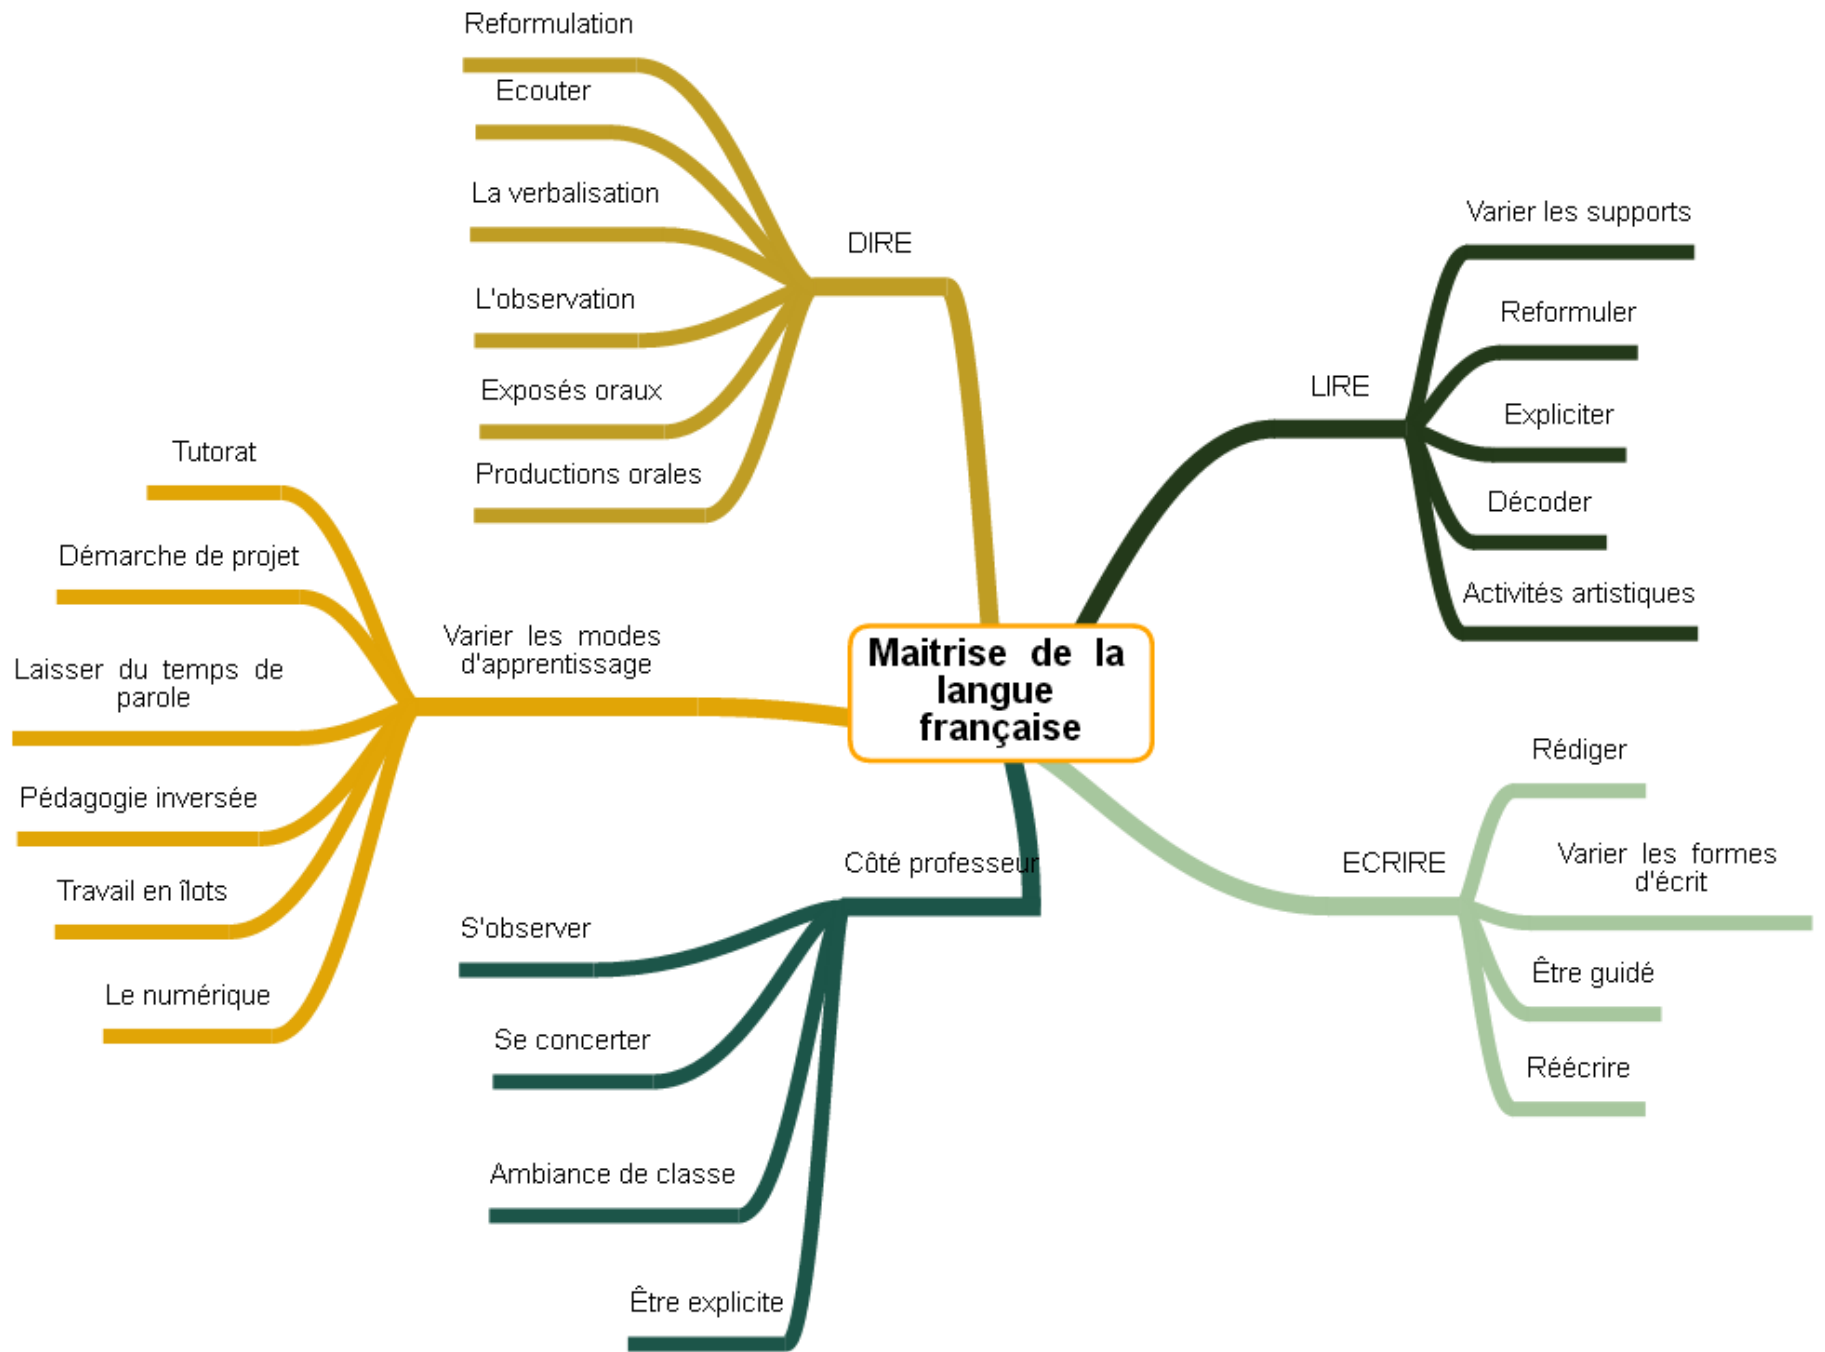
Maitrise de la langue française

DIRE

Reformulation

Ecouter

La verbalisation

L'observation

Exposés oraux

Productions orales

LIRE

Varier les supports

Reformuler

Expliciter

Décoder

Activités artistiques

Varier les modes d'apprentissage

Tutorat

Démarche de projet

Laisser du temps de parole

Pédagogie inversée

Travail en îlots

Le numérique

ECRIRE

Rédiger

Varier les formes d'écrit

Être guidé

Réécrire

Côté professeur

S'observer

Se concerter

Ambiance de classe

Être explicite